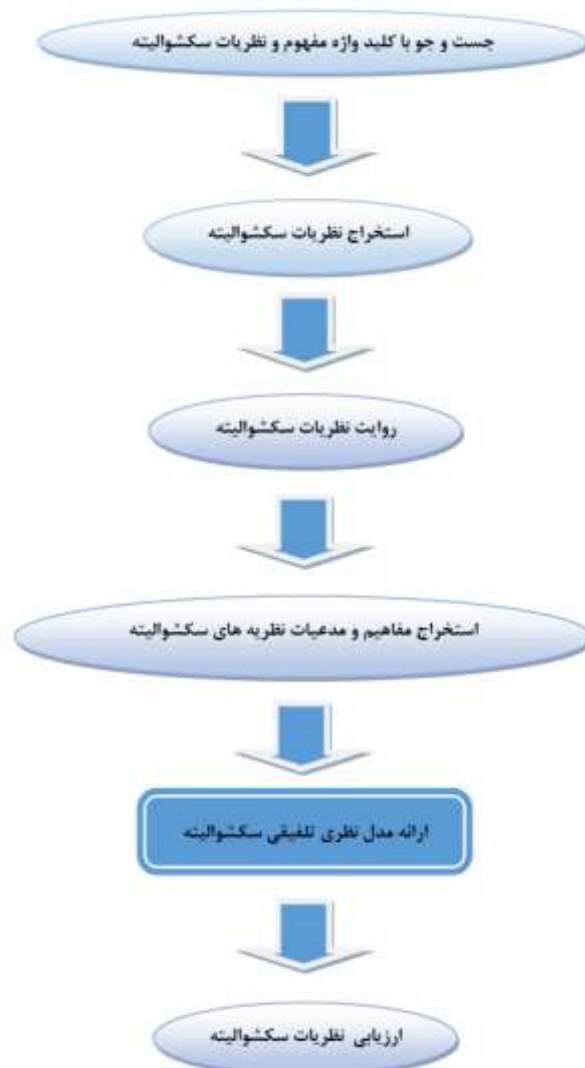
جست و جو با کلید واژه مفهوم و نظریات سکشوالیته

استخراج نظریات سکشوالیته

روایت نظریات سکشوالیته

استخراج مفاهیم و مدعیات نظریه های سکشوالیته

ارائه مدل نظری تلفیقی سکشوالیته

ارزیابی نظریات سکشوالیته